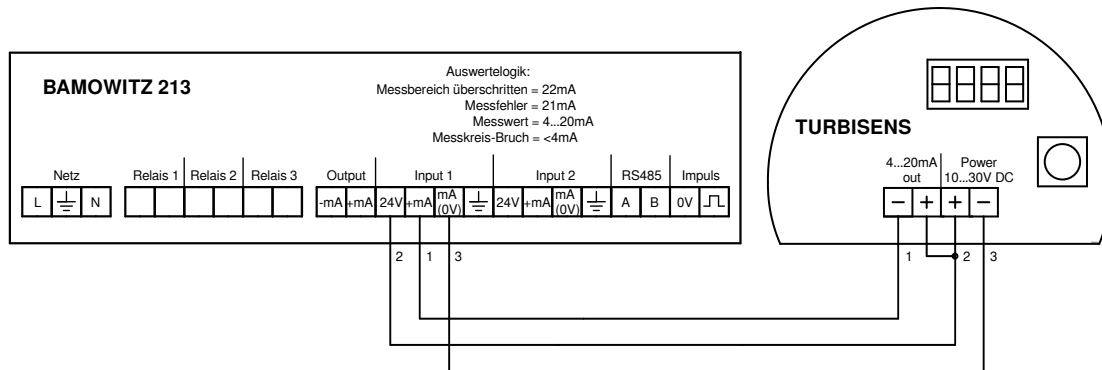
BAMOWITZ 213

Auswertelogik:
Messbereich überschritten = 22mA
Messfehler = 21mA
Messwert = 4...20mA
Messkreis-Bruch = <4mA

Netz
L N
Relais 1 Relais 2 Relais 3
Output
-mA +mA
Input 1
24V +mA mA (0V)
Input 2
24V +mA mA (0V)
RS485
A B
Impuls
0V

2 1 3

TURBISENS

4...20mA out
Power 10...30V DC
− + + −

1 2 3